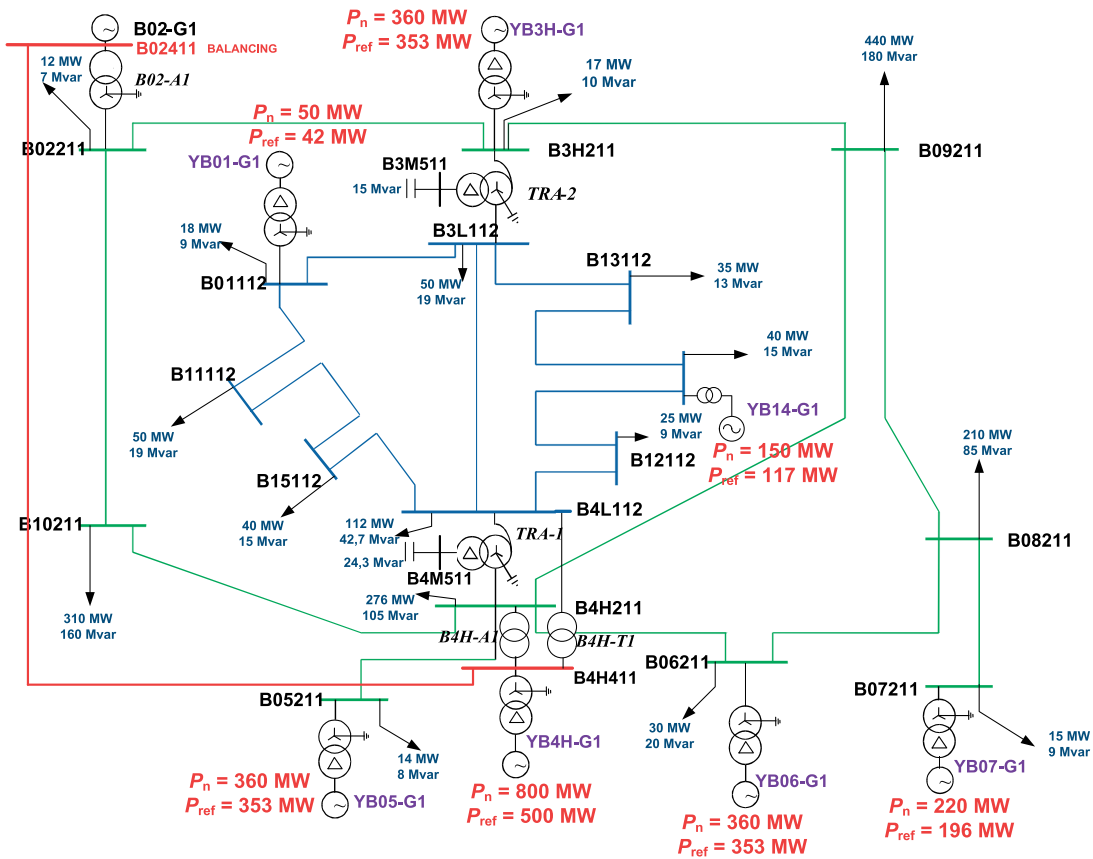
B02-G1
B02411 BALANCING
12 MW
7 Mvar
B02-A1
$P_n$ = 360 MW
$P_{ref}$ = 353 MW
YB3H-G1
17 MW
10 Mvar
440 MW
180 Mvar
$P_n$ = 50 MW
$P_{ref}$ = 42 MW
B02211
B3H211
B09211
YB01-G1
B3M511
15 Mvar
TRA-2
18 MW
9 Mvar
B3L112
B13112
35 MW
13 Mvar
B01112
50 MW
19 Mvar
40 MW
15 Mvar
B11112
25 MW
9 Mvar
YB14-G1
50 MW
19 Mvar
$P_n$ = 150 MW
$P_{ref}$ = 117 MW
210 MW
85 Mvar
B12112
B15112
B4L112
40 MW
15 Mvar
112 MW
42,7 Mvar
TRA-1
B10211
B08211
24,3 Mvar
B4M511
276 MW
105 Mvar
B4H211
310 MW
160 Mvar
B4H-A1
B4H-T1
B06211
B4H411
B05211
B07211
30 MW
20 Mvar
14 MW
8 Mvar
YB4H-G1
15 MW
9 Mvar
YB06-G1
YB07-G1
$P_n$ = 360 MW
$P_{ref}$ = 353 MW
YB05-G1
$P_n$ = 800 MW
$P_{ref}$ = 500 MW
$P_n$ = 220 MW
$P_{ref}$ = 196 MW
$P_n$ = 360 MW
$P_{ref}$ = 353 MW